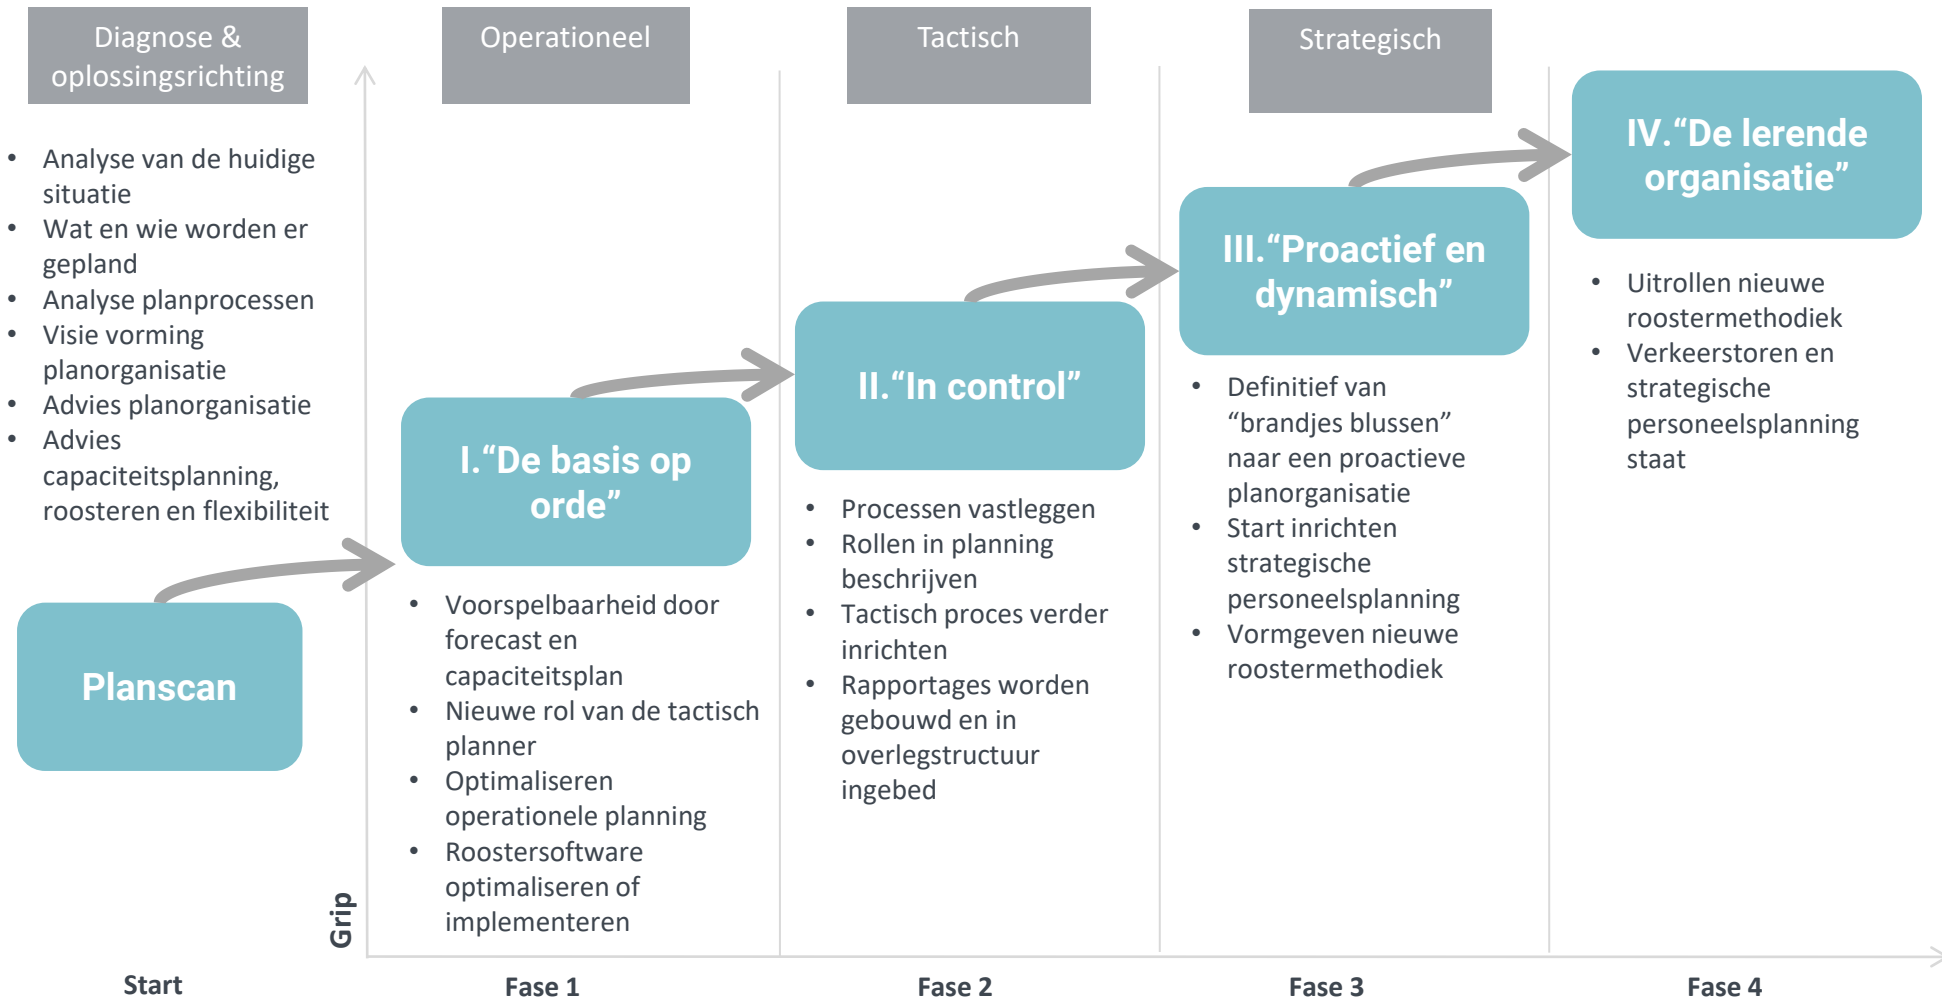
Diagnose & oplossingsrichting

- Analyse van de huidige situatie
- Wat en wie worden er gepland
- Analyse planprocessen
- Visie vorming planorganisatie
- Advies planorganisatie
- Advies capaciteitsplanning, roosteren en flexibiliteit

Planscan

Operationeel

I.“De basis op orde”

- Voorspelbaarheid door forecast en capaciteitsplan
- Nieuwe rol van de tactisch planner
- Optimaliseren operationele planning
- Roostersoftware optimaliseren of implementeren

Tactisch

II.“In control”

- Processen vastleggen
- Rollen in planning beschrijven
- Tactisch proces verder inrichten
- Rapportages worden gebouwd en in overlegstructuur ingebed

Strategisch

III.“Proactief en dynamisch”

- Definitief van “brandjes blussen” naar een proactieve planorganisatie
- Start inrichten strategische personeelsplanning
- Vormgeven nieuwe roostermethodiek

IV.“De lerende organisatie”

- Uitrollen nieuwe roostermethodiek
- Verkeerstoren en strategische personeelsplanning staat

Grip

Start
Fase 1
Fase 2
Fase 3
Fase 4